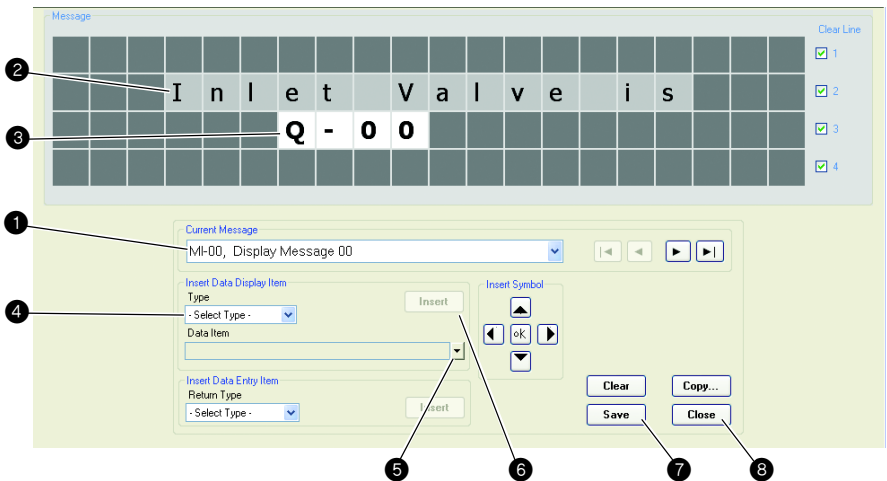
Message

Clear Line

1

2

3

4

I n l e t V a l v e i s

Q - 0 0

Current Message

MI-00, Display Message 00

Insert Data Display Item

Type

- Select Type -

Data Item

Insert

Insert Symbol

ok

Insert Data Entry Item

Return Type

- Select Type -

Insert

Clear

Copy...

Save

Close

1

2

3

4

5

6

7

8